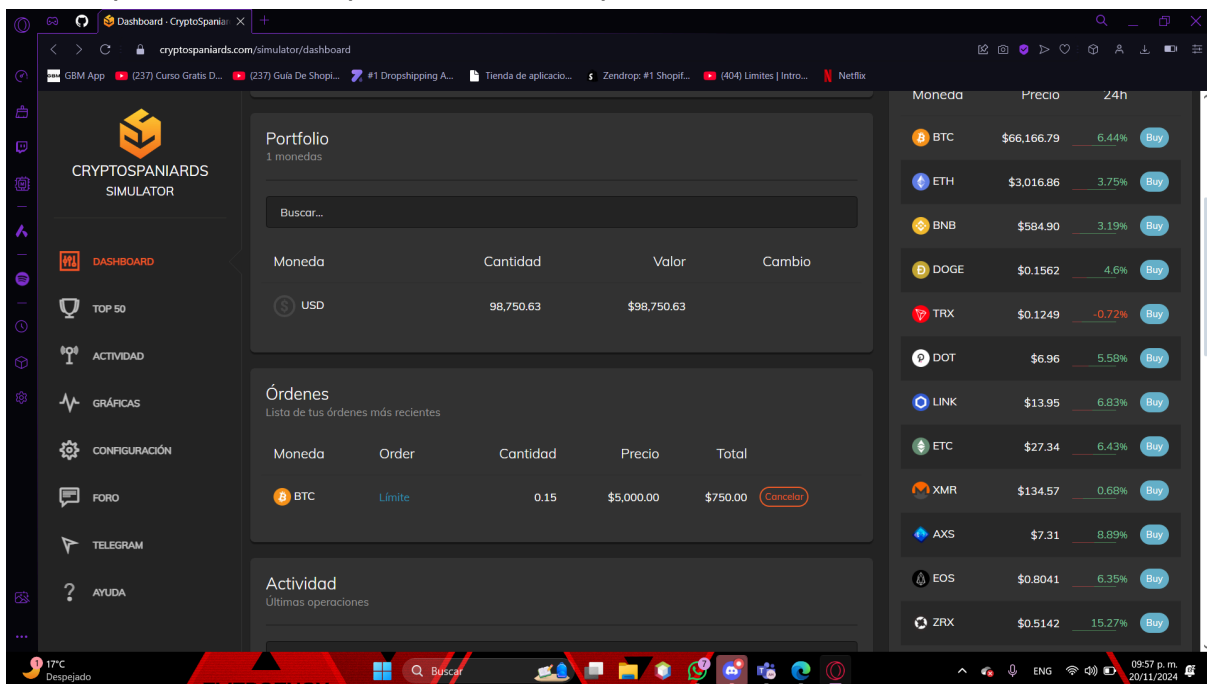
Dashboard - CryptoSpaniar ×

cryptospaniards.com/simulator/dashboard

GBM App (237) Curso Gratis D... (237) Guía De Shopi... #1 Dropshipping A... Tienda de aplicacio... Zendrop: #1 Shopif... (404) Limites | Intro... Netflix

CRYPTOSPANIARDS
SIMULATOR

DASHBOARD
TOP 50
ACTIVIDAD
GRÁFICAS
CONFIGURACIÓN
FORO
TELEGRAM
AYUDA

Portfolio
1 monedas

Buscar...

| Moneda | Cantidad | Valor | Cambio |
|---|---|---|---|
| USD | 98,750.63 | $98,750.63 | |

Órdenes
Lista de tus órdenes más recientes

| Moneda | Order | Cantidad | Precio | Total | |
|---|---|---|---|---|---|
| BTC | Límite | 0.15 | $5,000.00 | $750.00 | Cancelar |

Actividad
Últimas operaciones

| Moneda | Precio | 24h | |
|---|---|---|---|
| BTC | $66,166.79 | 6.44% | Buy |
| ETH | $3,016.86 | 3.75% | Buy |
| BNB | $584.90 | 3.19% | Buy |
| DOGE | $0.1562 | 4.6% | Buy |
| TRX | $0.1249 | -0.72% | Buy |
| DOT | $6.96 | 5.58% | Buy |
| LINK | $13.95 | 6.83% | Buy |
| ETC | $27.34 | 6.43% | Buy |
| XMR | $134.57 | 0.68% | Buy |
| AXS | $7.31 | 8.89% | Buy |
| EOS | $0.8041 | 6.35% | Buy |
| ZRX | $0.5142 | 15.27% | Buy |

17°C
Despejado
Buscar
ENG
09:57 p. m.
20/11/2024